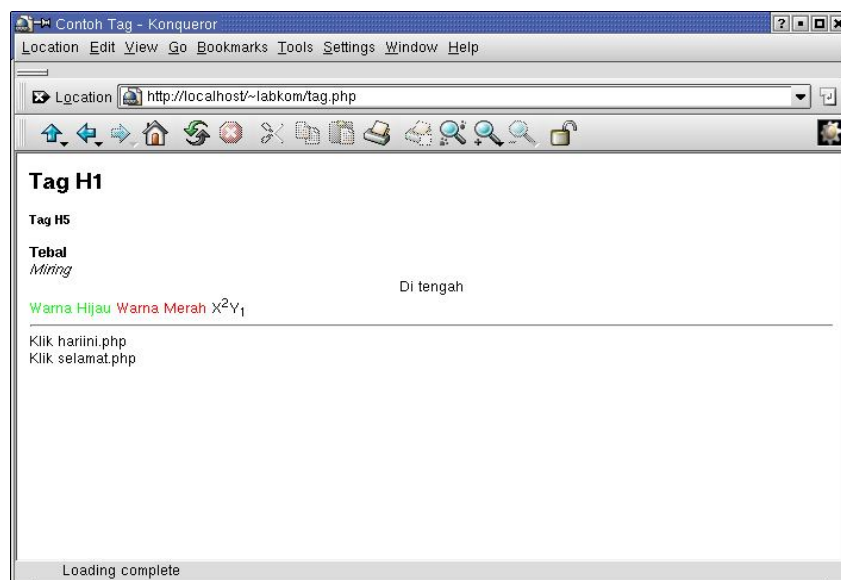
Contoh Tag - Konqueror

Location Edit View Go Bookmarks Tools Settings Window Help

Location http://localhost/~labkom/tag.php

Tag H1

Tag H5

Tebal
Miring

Di tengah

Warna Hijau Warna Merah $X^2Y_1$

Klik hariini.php
Klik selamat.php

Loading complete